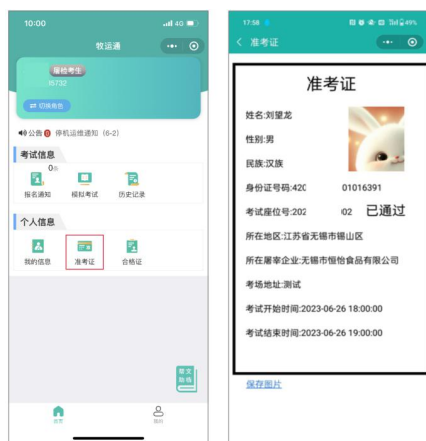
10:00
4G

牧运通

报检考生
18732
切换角色

公告 0 停机运维通知（6-2）

考试信息
0条
报名通知 模拟考试 历史记录

个人信息
我的信息 准考证 合格证

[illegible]

首页 我的

17:58
49%

准考证

准考证

姓名:刘望龙

性别:男

民族:汉族

身份证号码:420 01016391

考试座位号:202 02 已通过

所在地区:江苏省无锡市锡山区

所在屠宰企业:无锡市恒怡食品有限公司

考场地址:测试

考试开始时间:2023-06-26 18:00:00

考试结束时间:2023-06-26 19:00:00

保存图片